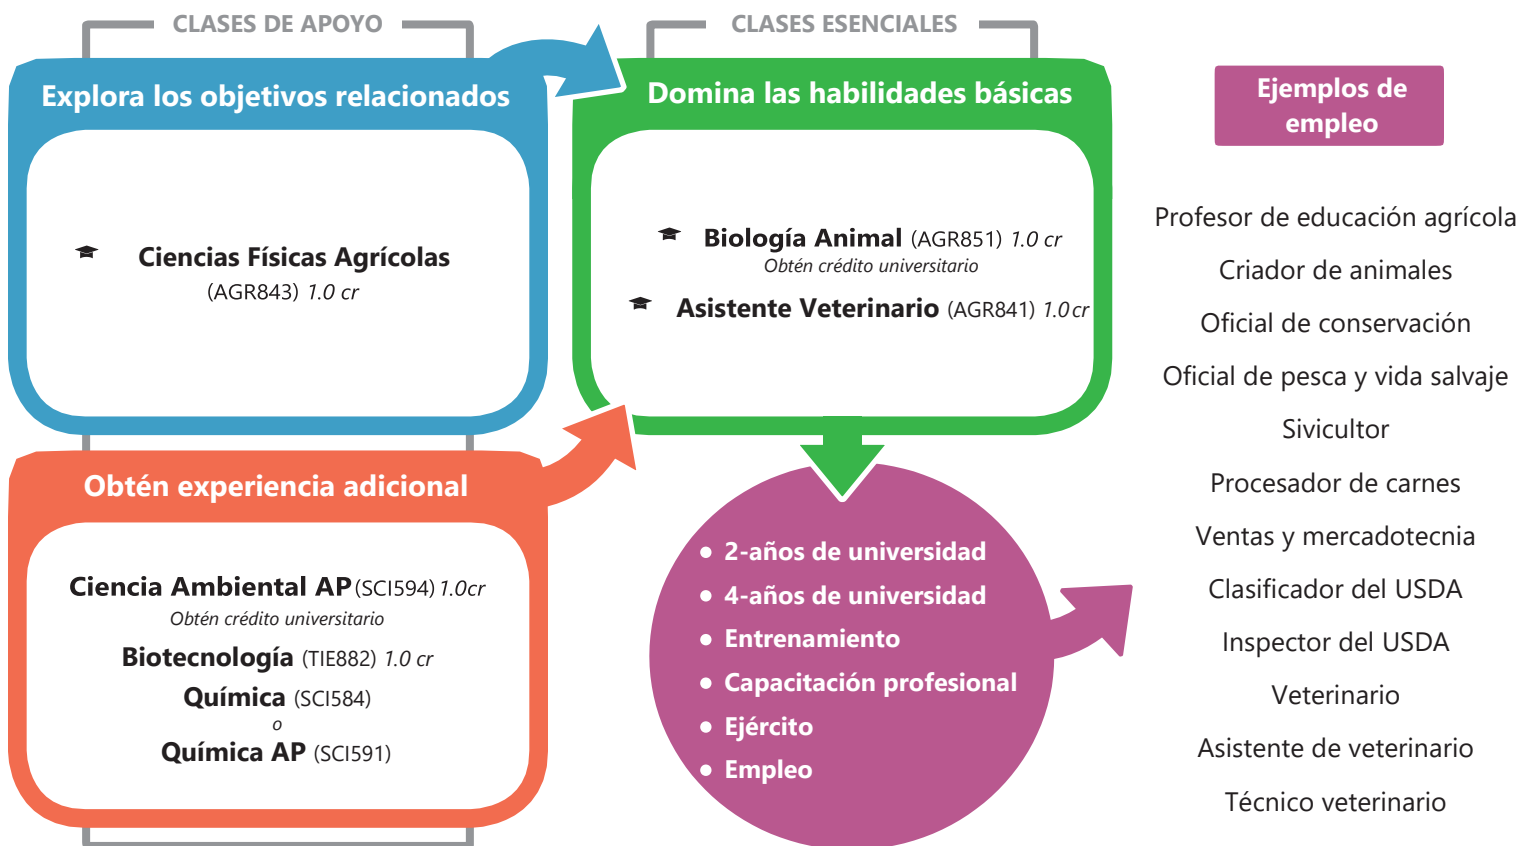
CLASES DE APOYO

Explora los objetivos relacionados

Ciencias Físicas Agrícolas (AGR843) 1.0 cr

Obtén experiencia adicional

Ciencia Ambiental AP (SCI594) 1.0cr
Obtén crédito universitario

Biotecnología (TIE882) 1.0 cr

Química (SCI584)
o
Química AP (SCI591)

CLASES ESENCIALES

Domina las habilidades básicas

Biología Animal (AGR851) 1.0 cr
Obtén crédito universitario

Asistente Veterinario (AGR841) 1.0 cr

• 2-años de universidad
• 4-años de universidad
• Entrenamiento
• Capacitación profesional
• Ejército
• Empleo

Ejemplos de empleo

Profesor de educación agrícola
Criador de animales
Oficial de conservación
Oficial de pesca y vida salvaje
Sivicultor
Procesador de carnes
Ventas y mercadotecnia
Clasificador del USDA
Inspector del USDA
Veterinario
Asistente de veterinario
Técnico veterinario